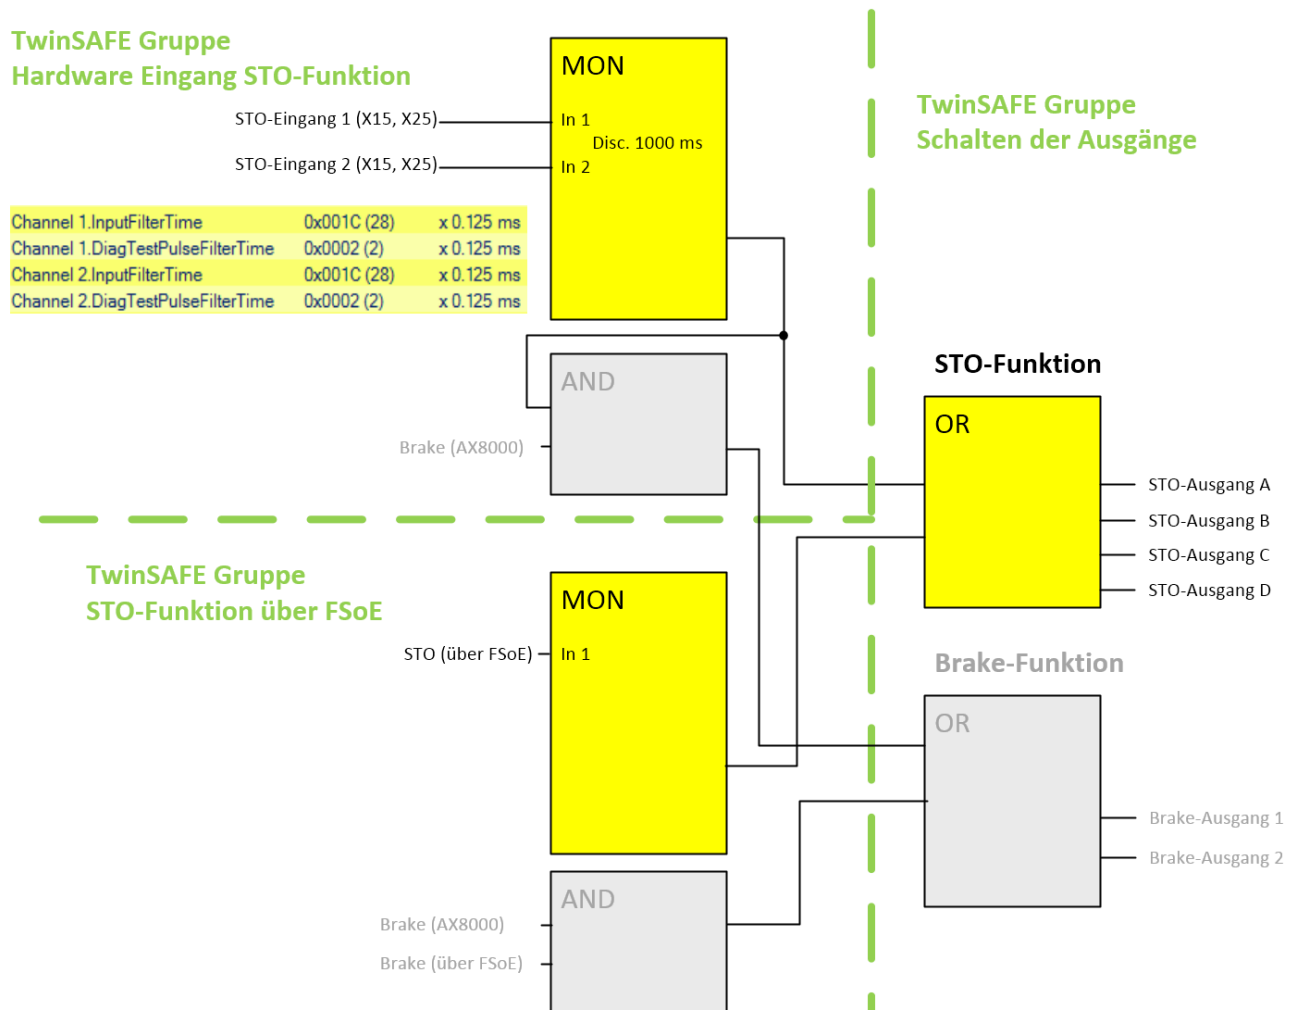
TwinSAFE Gruppe
Hardware Eingang STO-Funktion

MON
STO-Eingang 1 (X15, X25) In 1
Disc. 1000 ms
STO-Eingang 2 (X15, X25) In 2

| Channel 1.InputFilterTime | 0x001C (28) | x 0.125 ms |
|---|---|---|
| Channel 1.DiagTestPulseFilterTime | 0x0002 (2) | x 0.125 ms |
| Channel 2.InputFilterTime | 0x001C (28) | x 0.125 ms |
| Channel 2.DiagTestPulseFilterTime | 0x0002 (2) | x 0.125 ms |

TwinSAFE Gruppe
Schalten der Ausgänge

AND
Brake (AX8000)

STO-Funktion
OR
STO-Ausgang A
STO-Ausgang B
STO-Ausgang C
STO-Ausgang D

TwinSAFE Gruppe
STO-Funktion über FSoE

MON
STO (über FSoE) In 1

Brake-Funktion
OR
Brake-Ausgang 1
Brake-Ausgang 2

AND
Brake (AX8000)
Brake (über FSoE)